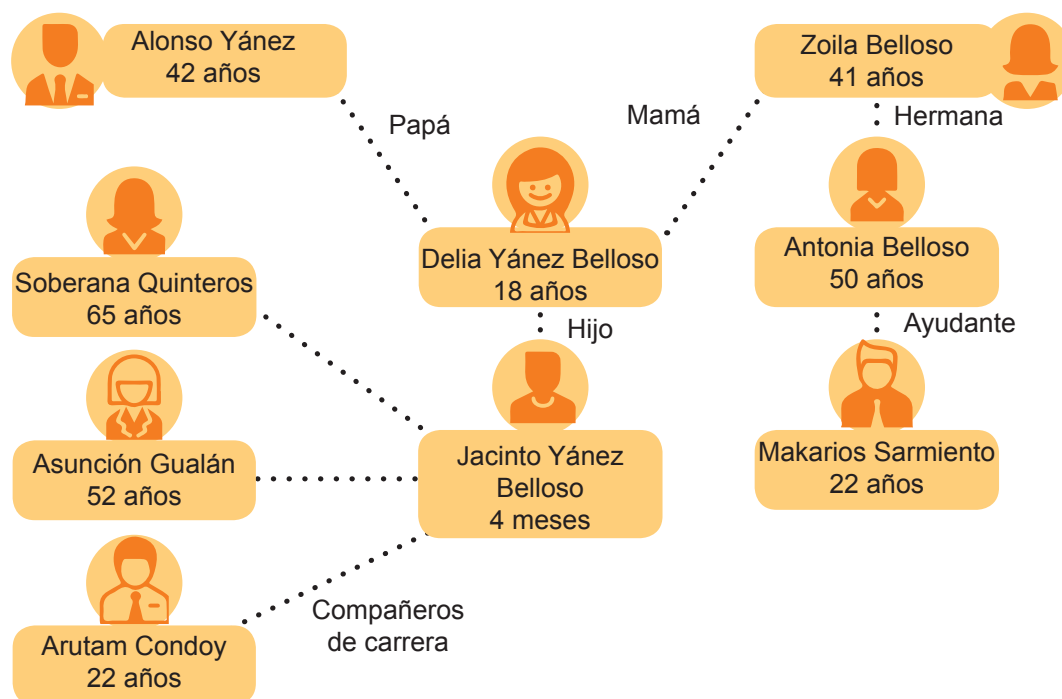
Alonso Yánez
42 años

Papá

Mamá

Zoila Belloso
41 años

Hermana

Delia Yánez Belloso
18 años

Antonia Belloso
50 años

Soberana Quinteros
65 años

Hijo

Ayudante

Asunción Gualán
52 años

Jacinto Yánez Belloso
4 meses

Makarios Sarmiento
22 años

Compañeros de carrera

Arutam Condoy
22 años